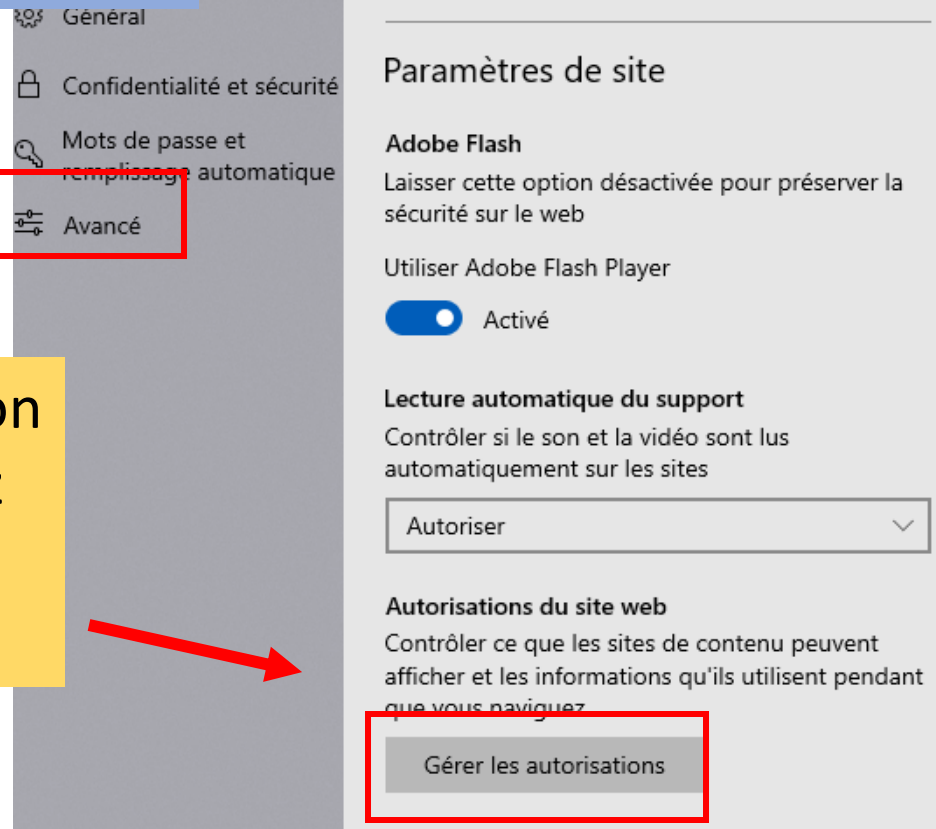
Général

Confidentialité et sécurité

Mots de passe et remplissage automatique

Avancé

on
:

Paramètres de site

Adobe Flash

Laisser cette option désactivée pour préserver la sécurité sur le web

Utiliser Adobe Flash Player

Activé

Lecture automatique du support

Contrôler si le son et la vidéo sont lus automatiquement sur les sites

Autoriser

Autorisations du site web

Contrôler ce que les sites de contenu peuvent afficher et les informations qu'ils utilisent pendant que vous naviguez

Gérer les autorisations